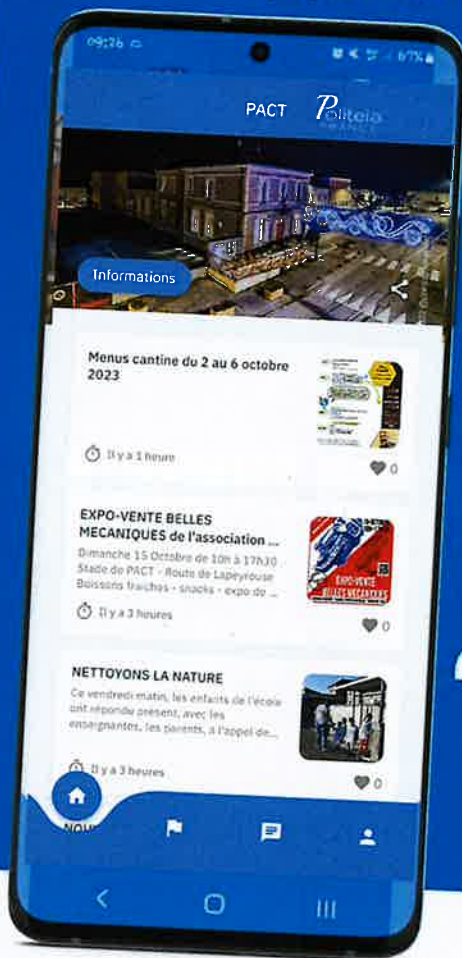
09:26

67%

PACT Politeia FRANCE

Informations

Menus cantine du 2 au 6 octobre 2023

Il y a 1 heure

0

EXPO-VENTE BELLES MECANIQUES de l'association ...

Dimanche 15 Octobre de 10h à 17h30 Stade du PACT - Route de Lapeyrouse Boissons fraîches - snacks - expo de ...

Il y a 3 heures

0

NETTOYONS LA NATURE

Ce vendredi matin, les enfants de l'école ont répondu présent, avec les enseignantes, les parents, à l'appel de...

Il y a 3 heures

0

NOU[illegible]